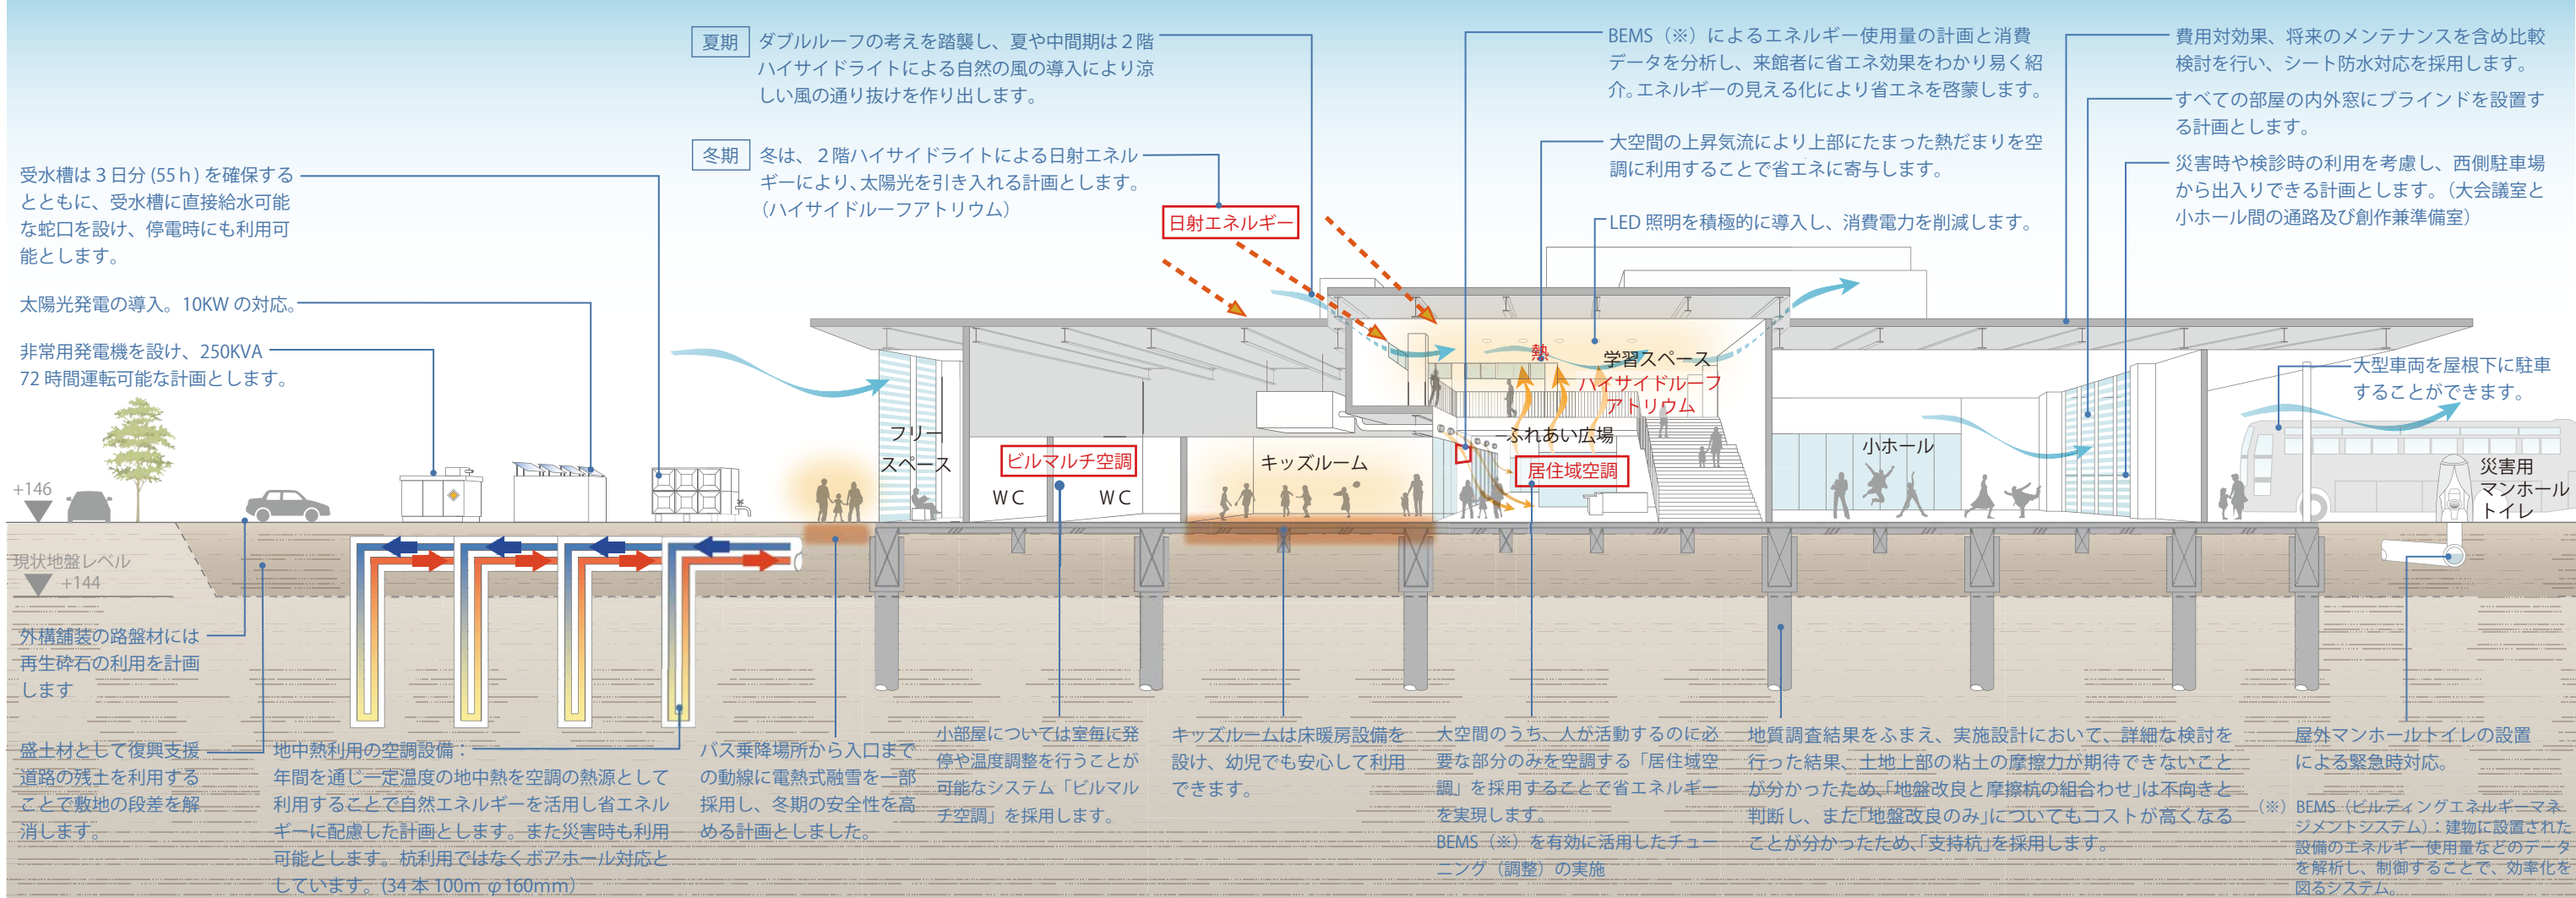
夏期 ダブルルーフの考えを踏襲し、夏や中間期は２階ハイサイドライトによる自然の風の導入により涼しい風の通り抜けを作り出します。

冬期 冬は、２階ハイサイドライトによる日射エネルギーにより、太陽光を引き入れる計画とします。（ハイサイドルーフアトリウム）

BEMS（※）によるエネルギー使用量の計画と消費データを分析し、来館者に省エネ効果をわかり易く紹介。エネルギーの見える化により省エネを啓蒙します。

大空間の上昇気流により上部にたまった熱だまりを空調に利用することで省エネに寄与します。

LED 照明を積極的に導入し、消費電力を削減します。

費用対効果、将来のメンテナンスを含め比較検討を行い、シート防水対応を採用します。

すべての部屋の内外窓にブラインドを設置する計画とします。

災害時や検診時の利用を考慮し、西側駐車場から出入りできる計画とします。（大会議室と小ホール間の通路及び創作兼準備室）

受水槽は３日分 (55ｈ) を確保するとともに、受水槽に直接給水可能な蛇口を設け、停電時にも利用可能とします。

太陽光発電の導入。10KW の対応。

非常用発電機を設け、250KVA 72 時間運転可能な計画とします。

日射エネルギー

熱

学習スペース

ハイサイドルーフアトリウム

ふれあい広場

大型車両を屋根下に駐車することができます。

フリースペース

ビルマルチ空調

ＷＣ

ＷＣ

キッズルーム

居住域空調

小ホール

災害用マンホールトイレ

+146

現状地盤レベル

+144

外構舗装の路盤材には再生砕石の利用を計画します

盛土材として復興支援道路の残土を利用することで敷地の段差を解消します。

地中熱利用の空調設備：
年間を通じ一定温度の地中熱を空調の熱源として利用することで自然エネルギーを活用し省エネルギーに配慮した計画とします。また災害時も利用可能とします。杭利用ではなくボアホール対応としています。(34 本 100m φ160mm)

バス乗降場所から入口までの動線に電熱式融雪を一部採用し、冬期の安全性を高める計画としました。

小部屋については室毎に発停や温度調整を行うことが可能なシステム「ビルマルチ空調」を採用します。

キッズルームは床暖房設備を設け、幼児でも安心して利用できます。

大空間のうち、人が活動するのに必要な部分のみを空調する「居住域空調」を採用することで省エネルギーを実現します。
BEMS（※）を有効に活用したチューニング（調整）の実施

地質調査結果をふまえ、実施設計において、詳細な検討を行った結果、土地上部の粘土の摩擦力が期待できないことが分かったため、「地盤改良と摩擦杭の組合わせ」は不向きと判断し、また「地盤改良のみ」についてもコストが高くなることが分かったため、「支持杭」を採用します。

屋外マンホールトイレの設置による緊急時対応。

（※）BEMS（ビルディングエネルギーマネジメントシステム）：建物に設置された設備のエネルギー使用量などのデータを解析し、制御することで、効率化を図るシステム。